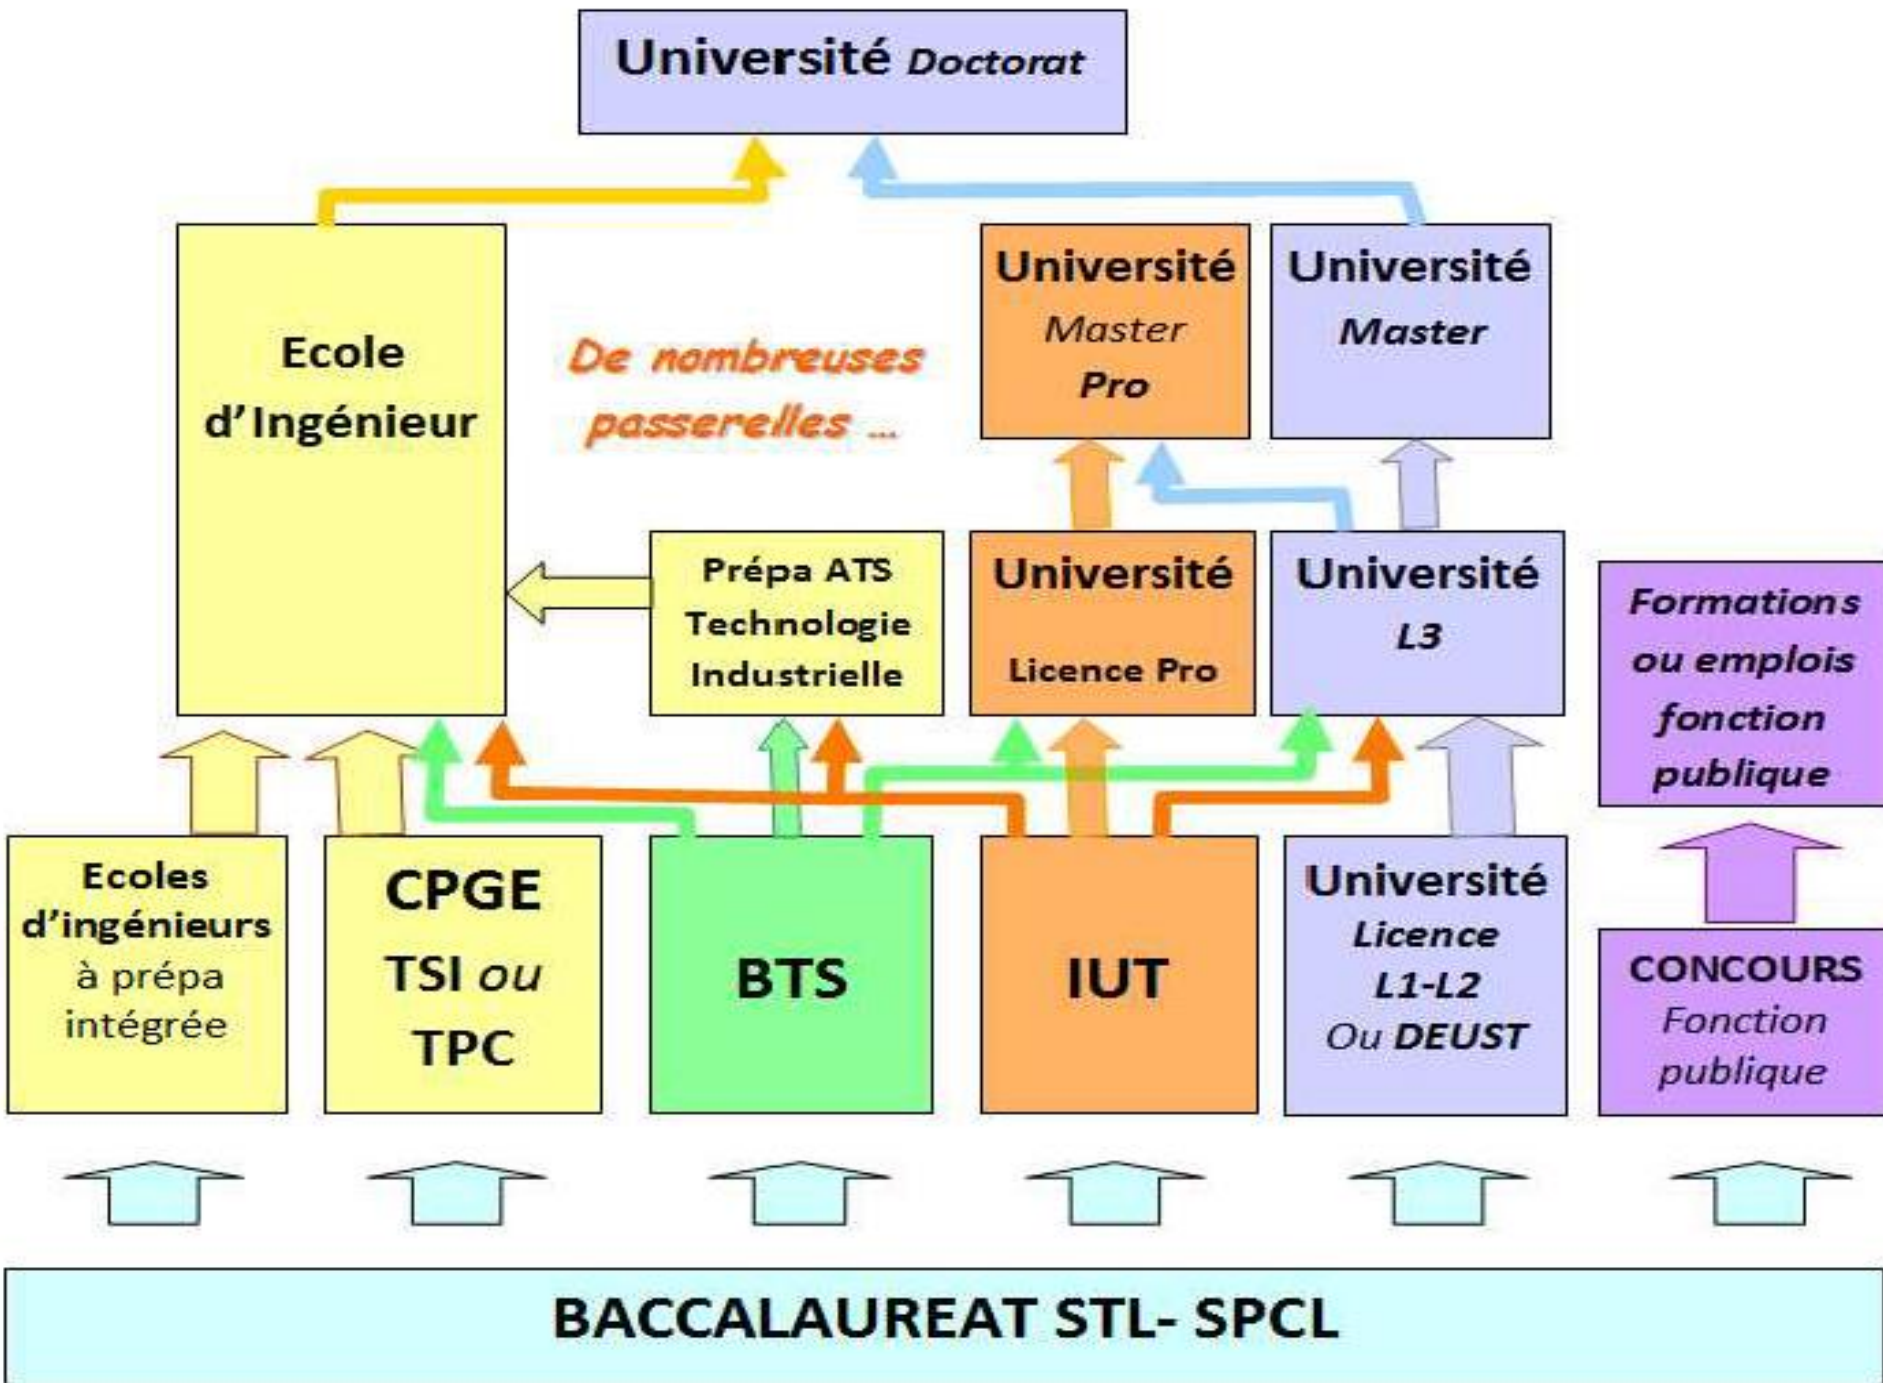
Université Doctorat

Ecole d'Ingénieur

De nombreuses passerelles ...

Université Master Pro

Université Master

Prépa ATS Technologie Industrielle

Université Licence Pro

Université L3

Formations ou emplois fonction publique

Ecoles d'ingénieurs à prépa intégrée

CPGE TSI ou TPC

BTS

IUT

Université Licence L1-L2 Ou DEUST

CONCOURS Fonction publique

BACCALAUREAT STL- SPCL